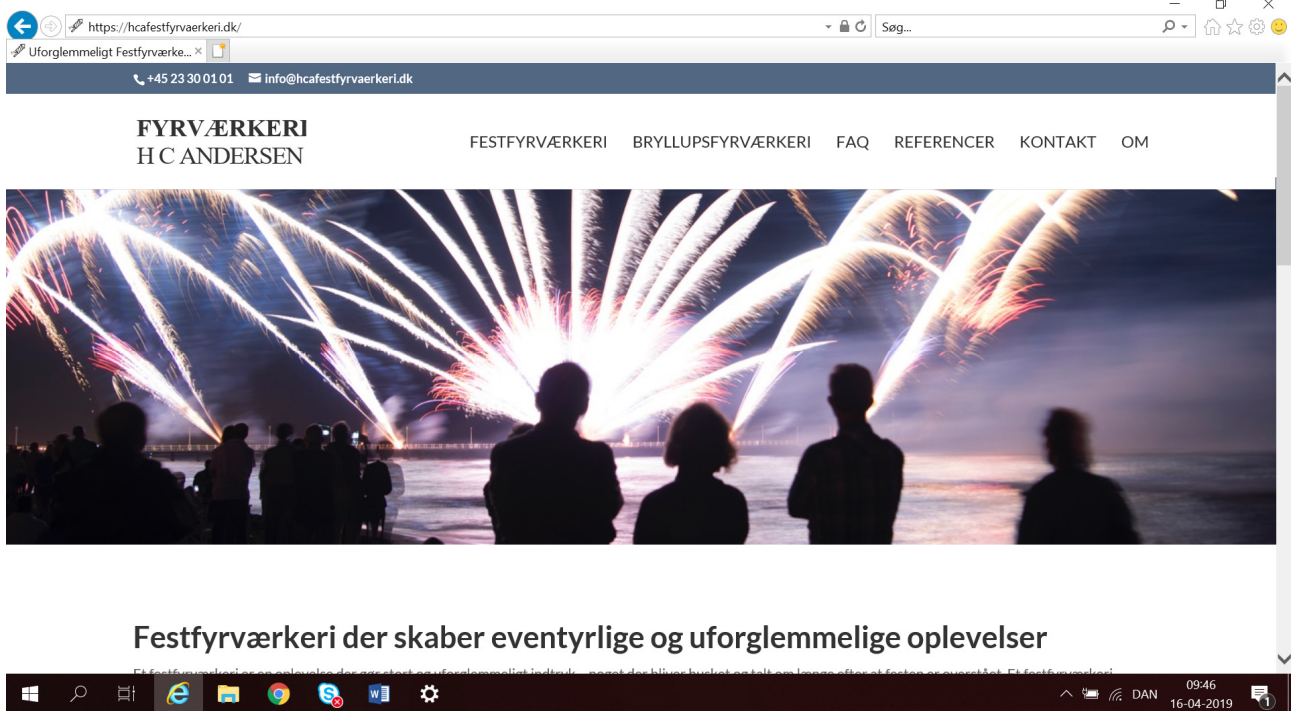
https://hcafestfyrvaerkeri.dk/

Søg...

Uforglemmeligt Festfyrværke... ×

+45 23 30 01 01 info@hcafestfyrvaerkeri.dk

FYRVÆRKERI
H C ANDERSEN

FESTFYRVÆRKERI BRYLLUPSFYRVÆRKERI FAQ REFERENCER KONTAKT OM

Festfyrværkeri der skaber eventyrlige og uforglemmelige oplevelser

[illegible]

DAN 09:46 16-04-2019